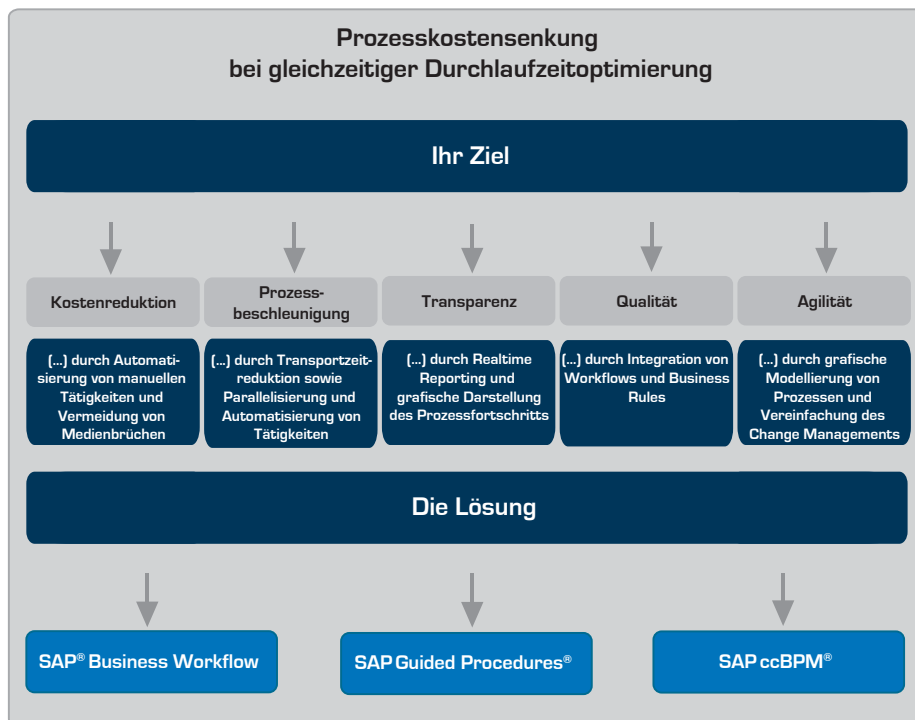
Prozesskostensenkung
bei gleichzeitiger Durchlaufzeitoptimierung

Ihr Ziel

Kostenreduktion

Prozessbeschleunigung

Transparenz

Qualität

Agilität

(...) durch Automatisierung von manuellen Tätigkeiten und Vermeidung von Medienbrüchen

(...) durch Transportzeitreduktion sowie Parallelisierung und Automatisierung von Tätigkeiten

(...) durch Realtime Reporting und grafische Darstellung des Prozessfortschritts

(...) durch Integration von Workflows und Business Rules

(...) durch grafische Modellierung von Prozessen und Vereinfachung des Change Managements

Die Lösung

SAP® Business Workflow

SAP Guided Procedures®

SAP ccBPM®